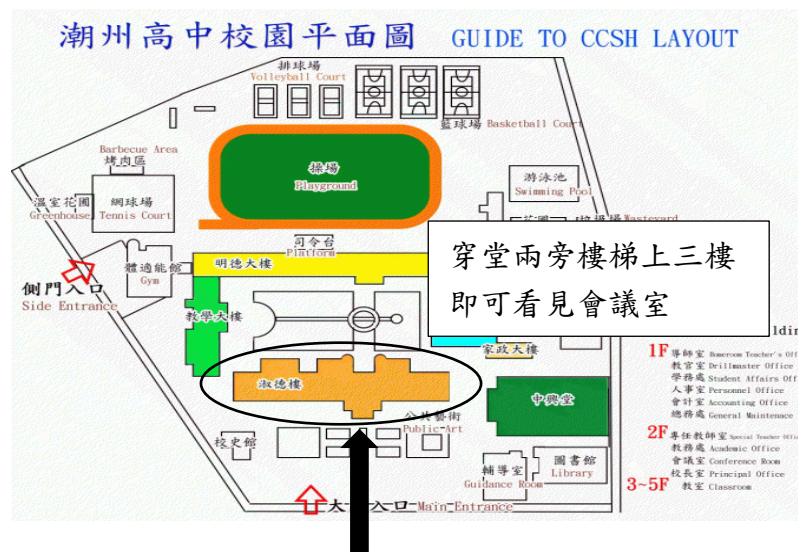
潮州高中校園平面圖 GUIDE TO CCSH LAYOUT

排球場
Volleyball Court

藍球場 Basketball Court

Barbecue Area
烤肉區

網球場
Tennis Court

溫室花園
Greenhouse

操場
Playground

游泳池
Swimming Pool

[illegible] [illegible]場 Wasteyard

司令台
Platform

體適能館
Gym

側門入口
Side Entrance

明德大樓

教學大樓

穿堂兩旁樓梯上三樓
即可看見會議室

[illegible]ldin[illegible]

家政大樓

淑德樓

公共藝術
Public Art

中興堂

1F 導師室 Homeroom Teacher's Off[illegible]
教官室 Drillmaster Office
學務處 Student Affairs Off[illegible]
人事室 Personnel Office
會計室 Accounting Office
總務處 General Maintenance

2F 專任教師室 Special Teacher Offic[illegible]
教務處 Academic Office
會議室 Conference Room
校長室 Principal Office

3~5F 教室 Classroom

校史館

輔導室
Guidance Room

圖書館
Library

大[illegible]入口 Main Entrance